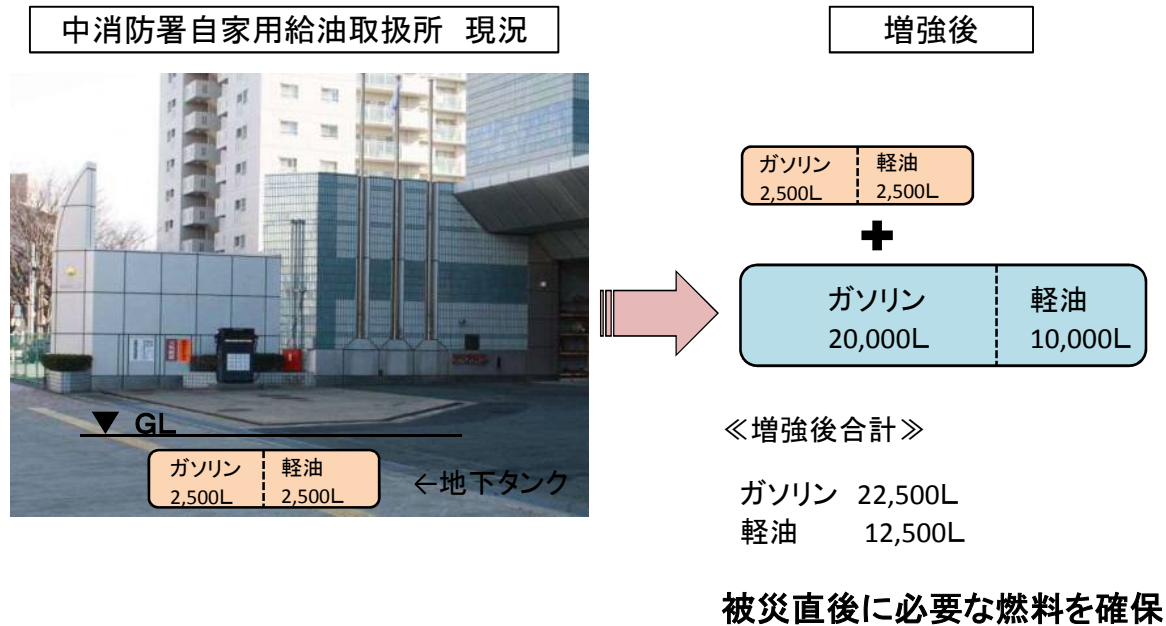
中消防署自家用給油取扱所　現況

▼ GL

| ガソリン 2,500L | 軽油 2,500L |
|---|---|

←地下タンク

増強後

| ガソリン 2,500L | 軽油 2,500L |
|---|---|

＋

| ガソリン 20,000L | 軽油 10,000L |
|---|---|

≪増強後合計≫

ガソリン 22,500L
軽油 12,500L

被災直後に必要な燃料を確保